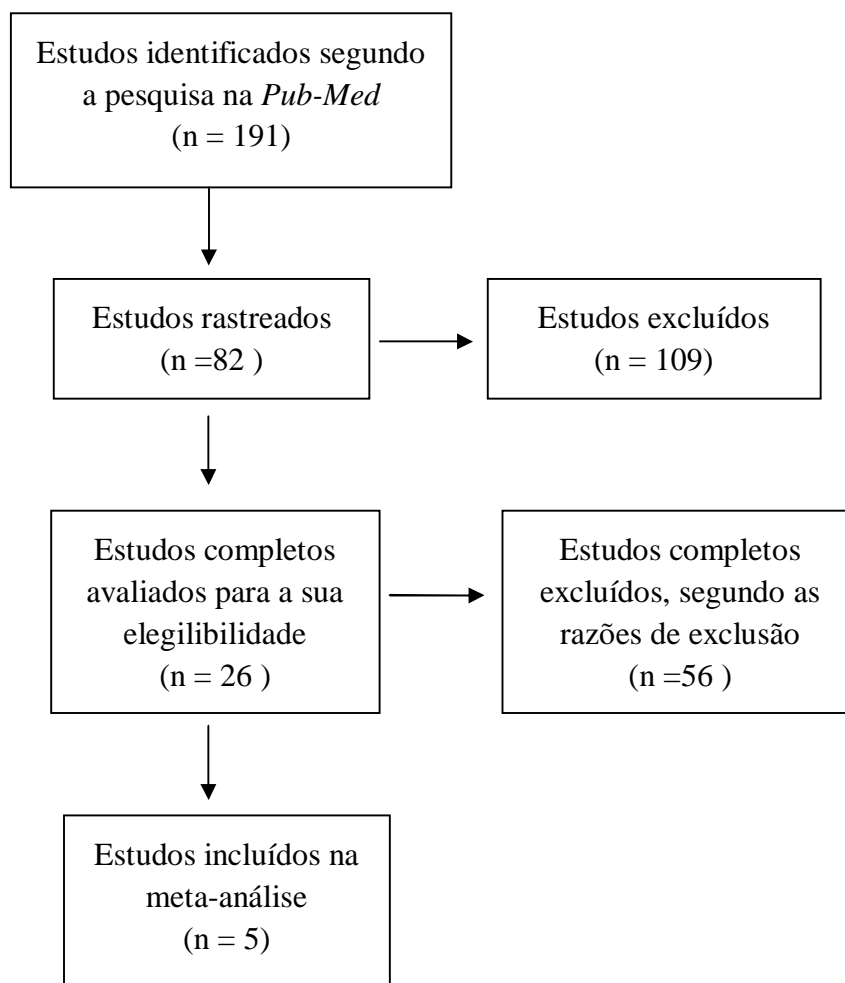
Estudos identificados segundo a pesquisa na *Pub-Med*
(n = 191)

Estudos rastreados
(n =82 )

Estudos excluídos
(n = 109)

Estudos completos avaliados para a sua elegilibilidade
(n = 26 )

Estudos completos excluídos, segundo as razões de exclusão
(n =56 )

Estudos incluídos na meta-análise
(n = 5)